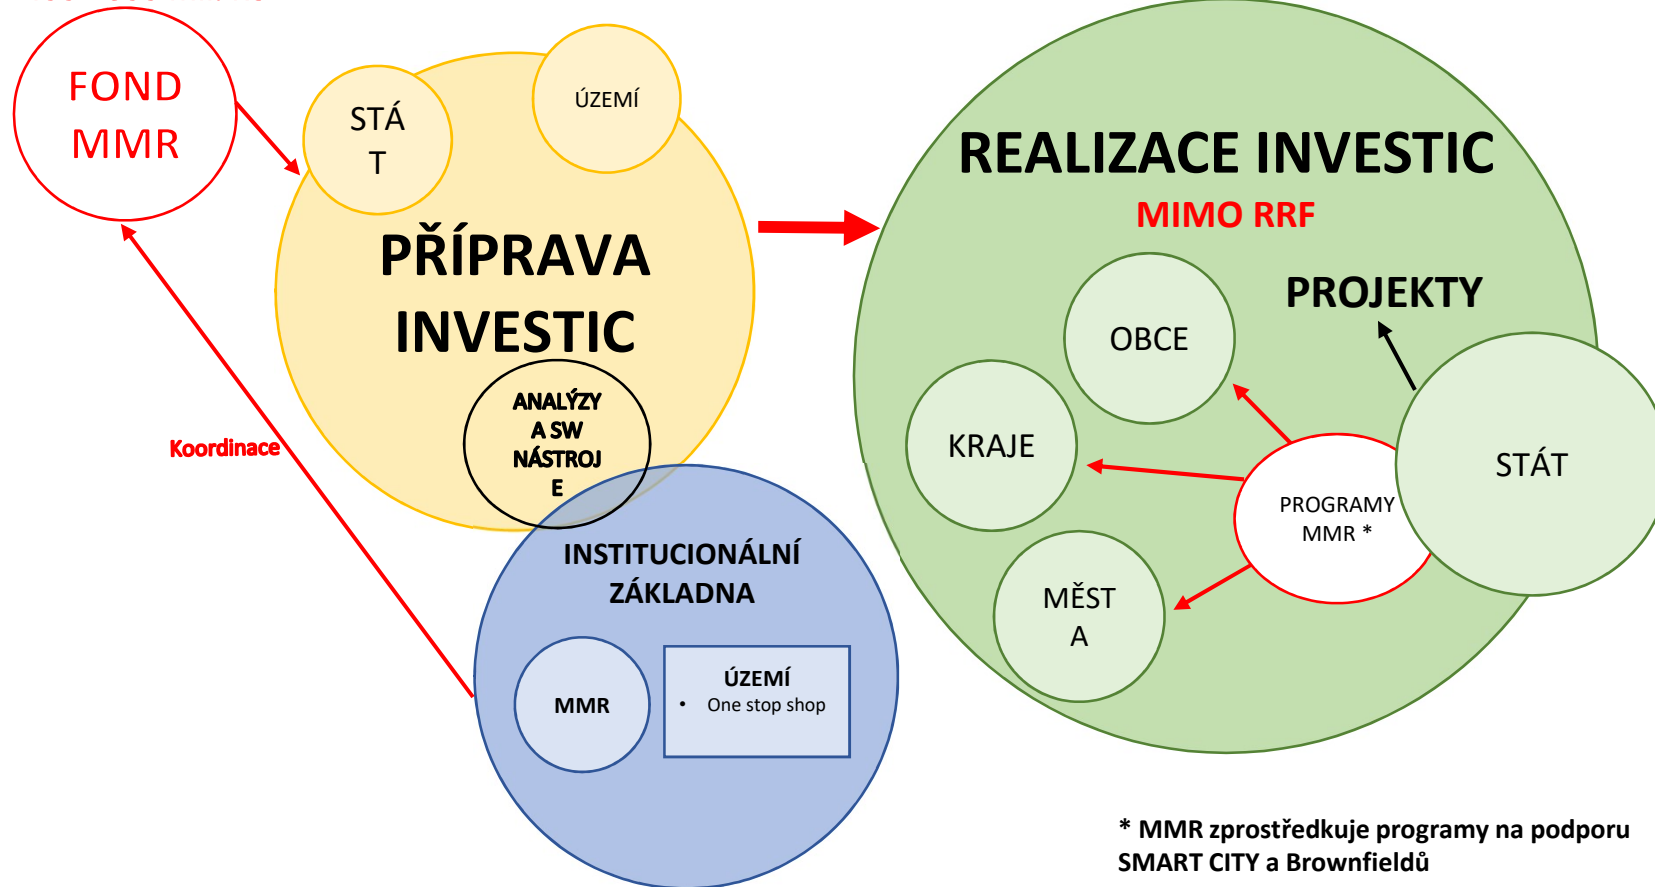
FOND MMR

STÁ T

ÚZEMÍ

PŘÍPRAVA INVESTIC

ANALÝZY A SW NÁSTROJ E

Koordinace

INSTITUCIONÁLNÍ ZÁKLADNA

MMR

ÚZEMÍ
• One stop shop

REALIZACE INVESTIC
MIMO RRF

PROJEKTY

OBCE

KRAJE

STÁT

PROGRAMY MMR *

MĚST A

* MMR zprostředkuje programy na podporu SMART CITY a Brownfieldů